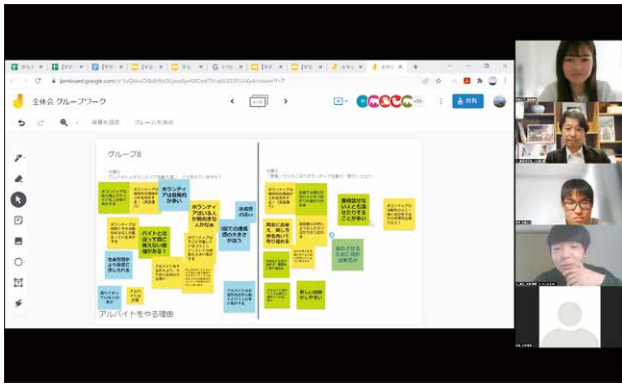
jamboard.google.com

全体会 グループワーク

背景を設定　フレームを消去

共有

グループ8

ボランティアは無償が多い

ボランティアはいろんな人が関わる

バイトとは違って物に見えない成長がある

地域での連携感の大きさが違う

地域貢献

ボランティアは自発的

自分のためにやる

アルバイトをやる理由

周囲に迷惑をかけない

新しい自分を発見する

金銭目的でない

自分を成長させるきっかけ

新しい経験がしたい